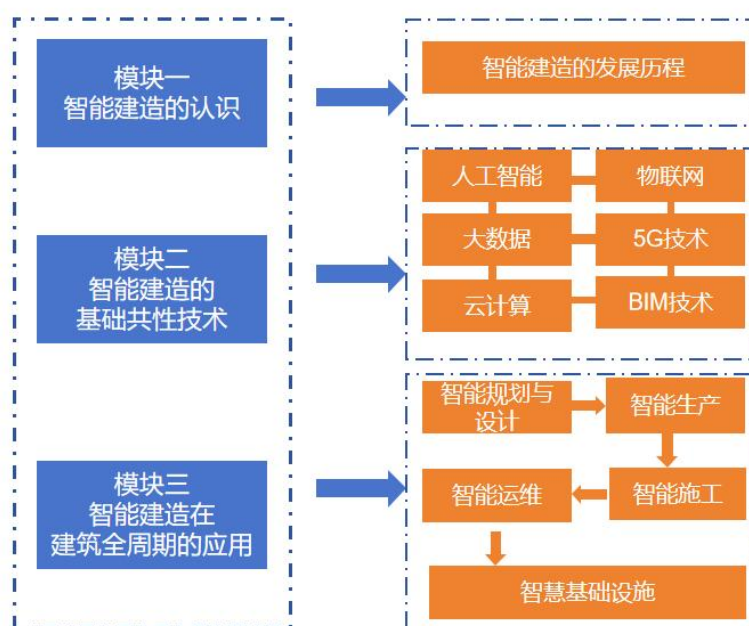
模块一
智能建造的认识

智能建造的发展历程

模块二
智能建造的
基础共性技术

人工智能
物联网
大数据
5G技术
云计算
BIM技术

模块三
智能建造在
建筑全周期的应用

智能规划与设计
智能生产
智能施工
智能运维
智慧基础设施